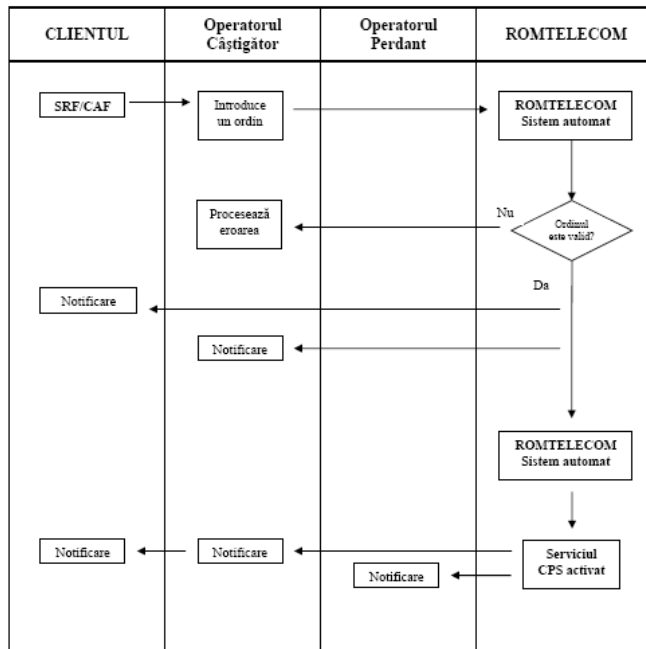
CLIENTUL

Operatorul Câștigător

Operatorul Perdant

ROMTELECOM

SRF/CAF

Introduce un ordin

ROMTELECOM Sistem automat

Procesează eroarea

Nu

Ordinul este valid?

Da

Notificare

Notificare

ROMTELECOM Sistem automat

Notificare

Notificare

Serviciul CPS activat

Notificare